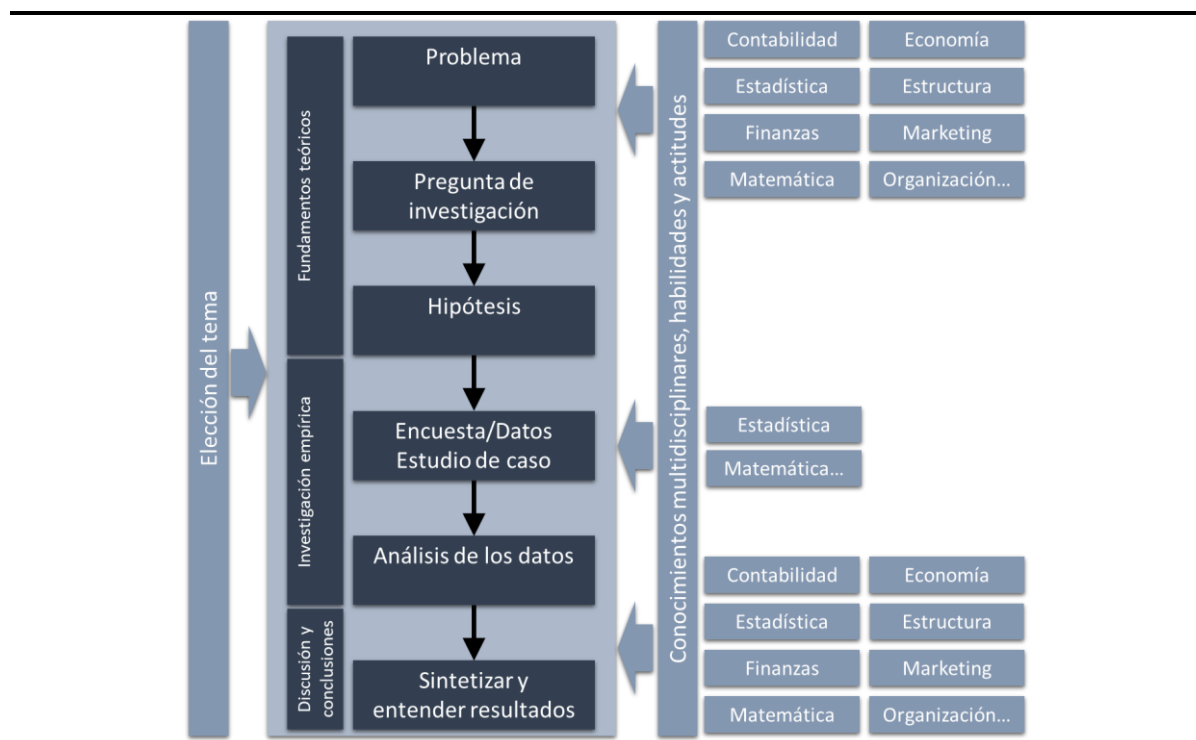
Elección del tema

Fundamentos teóricos

Problema

Pregunta de investigación

Hipótesis

Investigación empírica

Encuesta/Datos
Estudio de caso

Análisis de los datos

Discusión y conclusiones

Sintetizar y entender resultados

Conocimientos multidisciplinares, habilidades y actitudes

Contabilidad
Economía
Estadística
Estructura
Finanzas
Marketing
Matemática
Organización...

Estadística
Matemática...

Contabilidad
Economía
Estadística
Estructura
Finanzas
Marketing
Matemática
Organización...